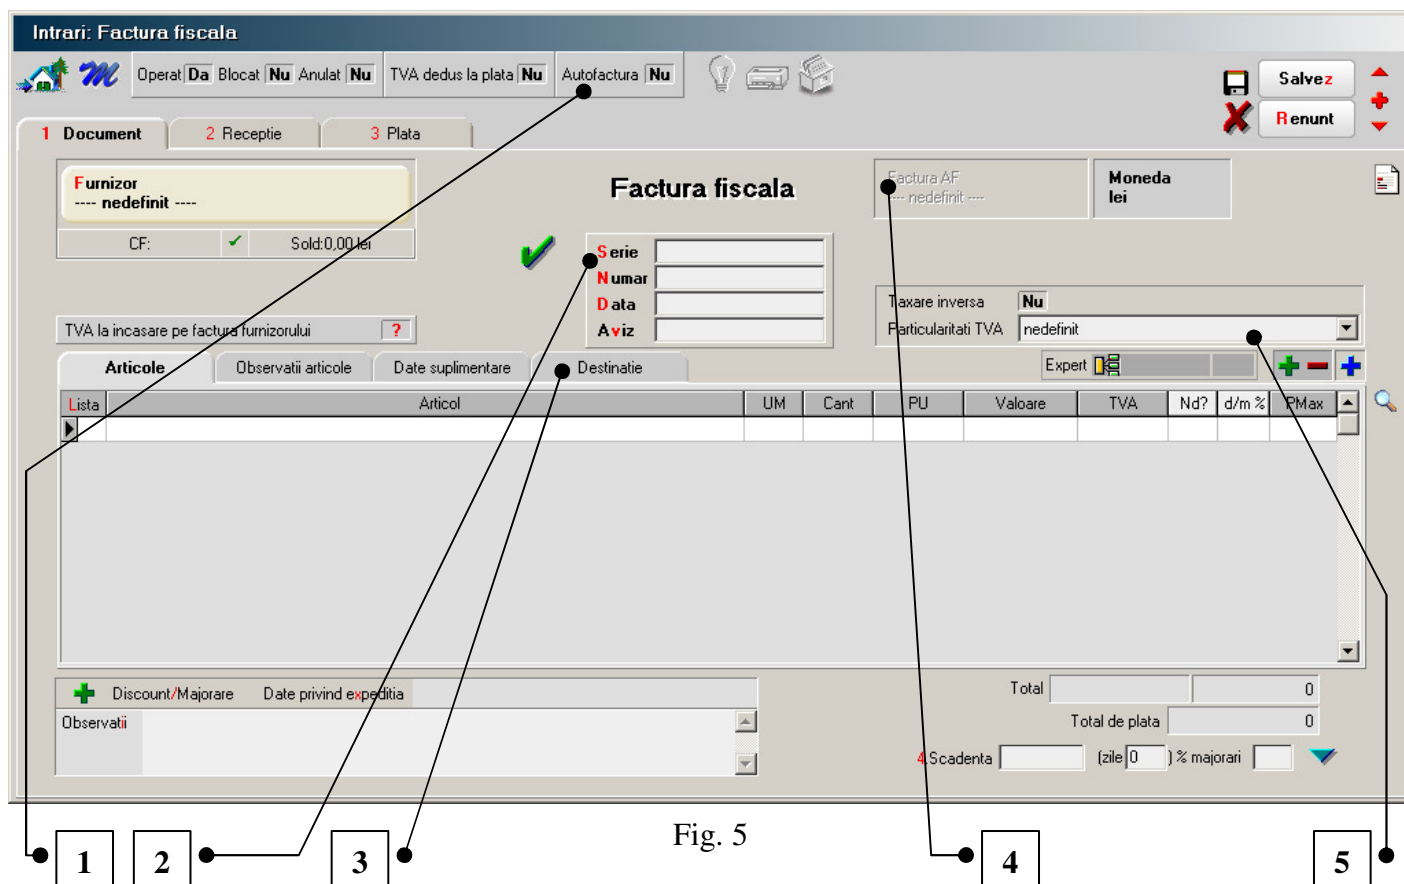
Intrari: Factura fiscala

Operat Da Blocat Nu Anulat Nu TVA dedus la plata Nu Autofactura Nu

Salvez
Renunt

1 Document 2 Receptie 3 Plata

Furnizor
---- nedefinit ----
CF: ✓ Sold:0,00 lei

Factura fiscala

Factura AF
---- nedefinit ----

Moneda
lei

Serie
Numar
Data
Aviz

Taxare inversa Nu
Particularitati TVA nedefinit

TVA la incasare pe factura furnizorului ?

Articole Observatii articole Date suplimentare Destinatie

Expert

| Lista | Articol | UM | Cant | PU | Valoare | TVA | Nd? | d/m % | PMax |
|---|---|---|---|---|---|---|---|---|---|
| | | | | | | | | | |

Discount/Majorare Date privind expeditia
Observatii

Total 0
Total de plata 0
4 Scadenta (zile 0 ) % majorari

Fig. 5

1 2 3 4 5